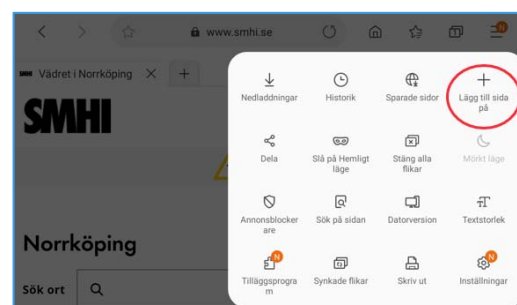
www.smhi.se

Vädret i Norrköping ×

SMHI

Norrköping

Sök ort

Nedladdningar
Historik
Sparade sidor
Lägg till sida på

Dela
Slå på Hemligt läge
Stäng alla flikar
Mörkt läge

Annonsblockerare
Sök på sidan
Datorversion
Textstorlek

N
Tilläggsprogram
Synkade flikar
Skriv ut
N
Inställningar